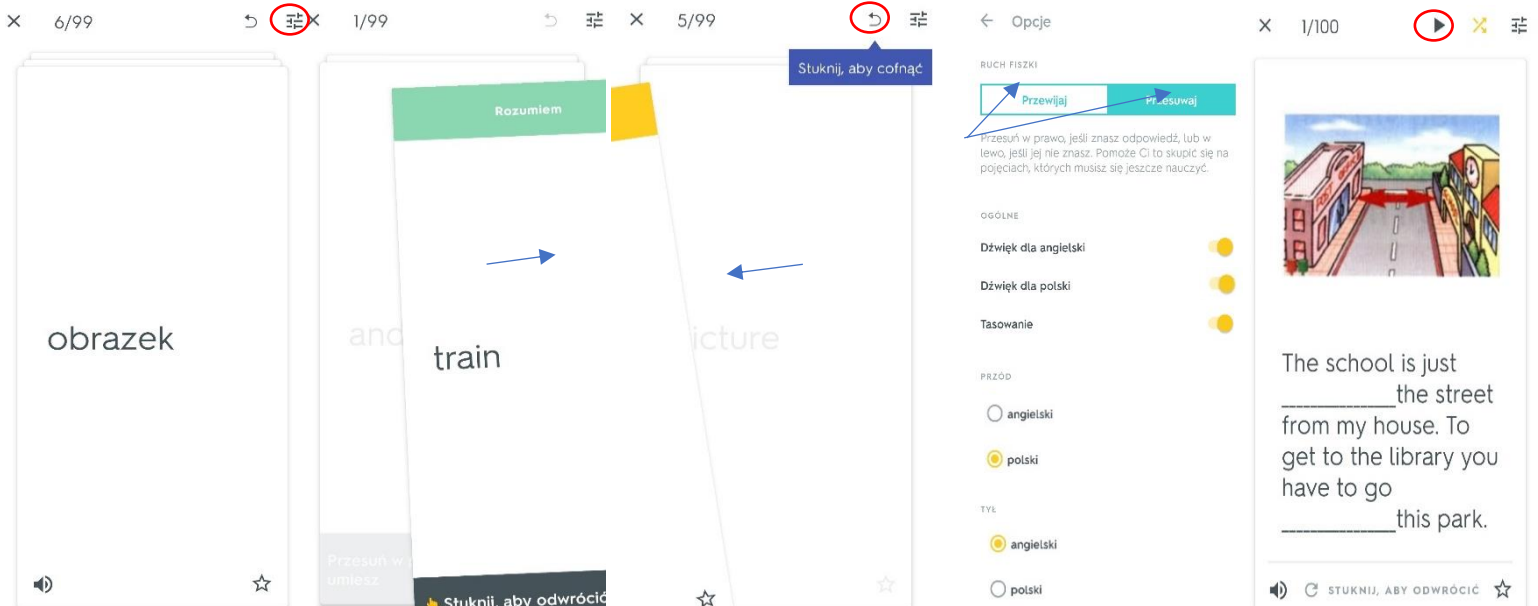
× 6/99

obrazek

× 1/99

Rozumiem

and

train

Przesuń w umiesz

Stuknij, aby odwrócić

× 5/99

Stuknij, aby cofnąć

icture

← Opcje

RUCH FISZKI

Przewijaj

Przesuwaj

Przesuń w prawo, jeśli znasz odpowiedź, lub w lewo, jeśli jej nie znasz. Pomoże Ci to skupić się na pojęciach, których musisz się jeszcze nauczyć.

OGÓLNE

Dźwięk dla angielski

Dźwięk dla polski

Tasowanie

PRZÓD

angielski

polski

TYŁ

angielski

polski

× 1/100

The school is just __________the street from my house. To get to the library you have to go __________this park.

STUKNIJ, ABY ODWRÓCIĆ